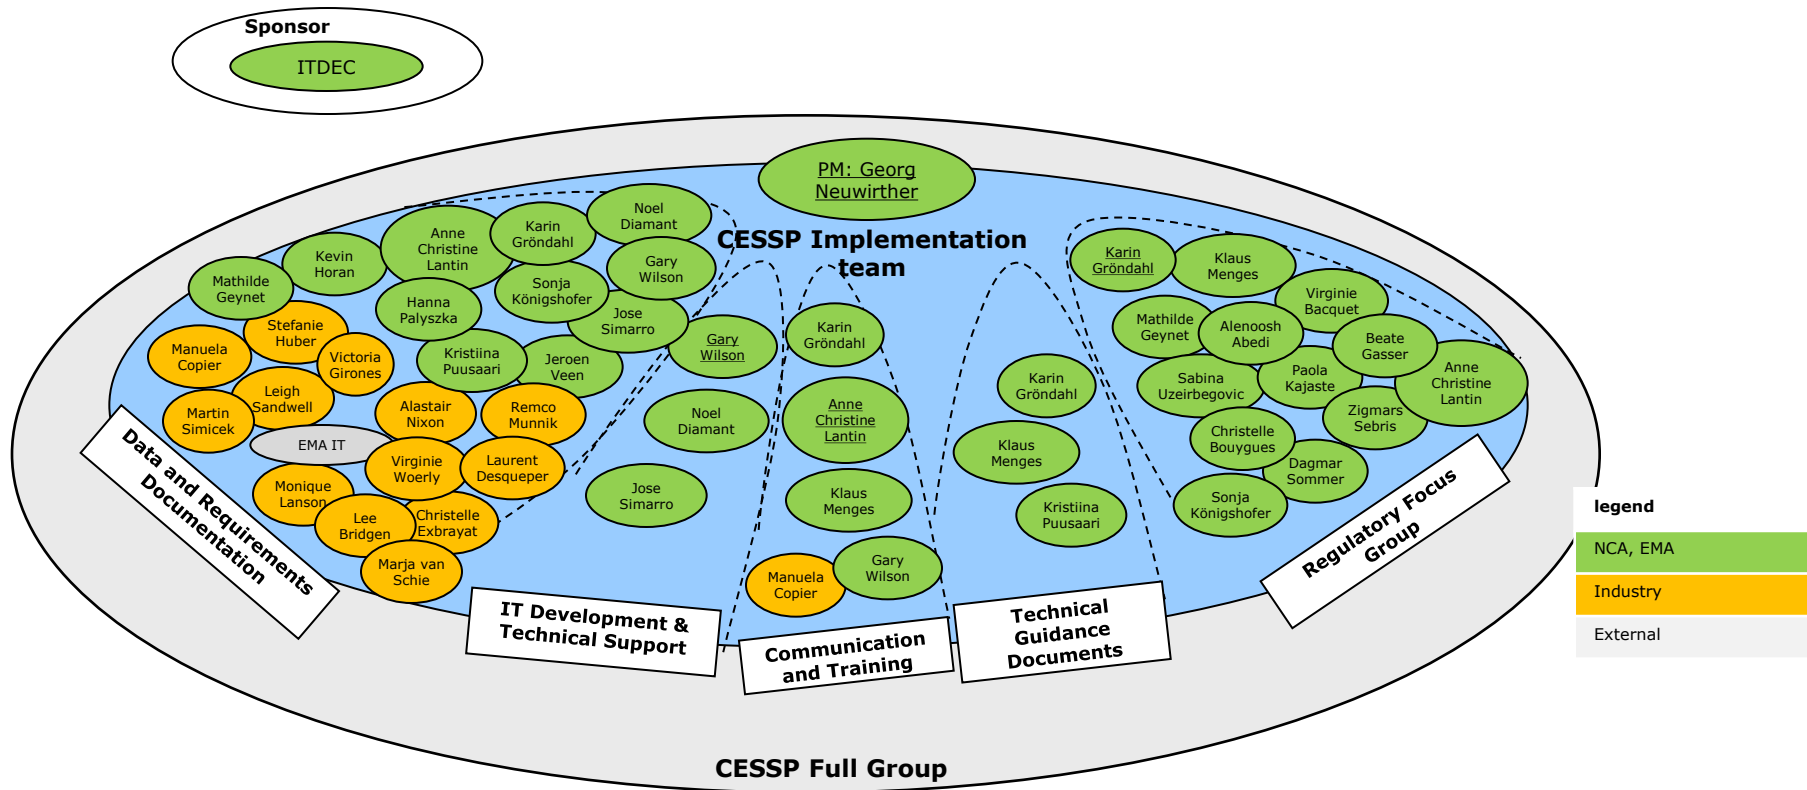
Sponsor

ITDEC

PM: Georg Neuwirther

CESSP Implementation team

Kevin Horan

Anne Christine Lantin

Karin Gröndahl

Noel Diamant

Mathilde Geynet

Stefanie Huber

Hanna Palyszka

Sonja Königshofer

Gary Wilson

Manuela Copier

Victoria Girones

Kristiina Puusaari

Jose Simarro

Gary Wilson

Leigh Sandwell

Jeroen Veen

Martin Simicek

Alastair Nixon

Remco Munnik

Noel Diamant

EMA IT

Virginie Woerly

Laurent Desqueper

Monique Lanson

Jose Simarro

Lee Bridgen

Christelle Exbrayat

Marja van Schie

Karin Gröndahl

Anne Christine Lantin

Klaus Menges

Manuela Copier

Gary Wilson

Karin Gröndahl

Klaus Menges

Kristiina Puusaari

Karin Gröndahl

Klaus Menges

Virginie Bacquet

Mathilde Geynet

Alenoosh Abedi

Beate Gasser

Sabina Uzeirbegovic

Paola Kajaste

Anne Christine Lantin

Zigmars Sebris

Christelle Bouygues

Dagmar Sommer

Sonja Königshofer

Data and Requirements Documentation

IT Development & Technical Support

Communication and Training

Technical Guidance Documents

Regulatory Focus Group

CESSP Full Group

legend

NCA, EMA

Industry

External